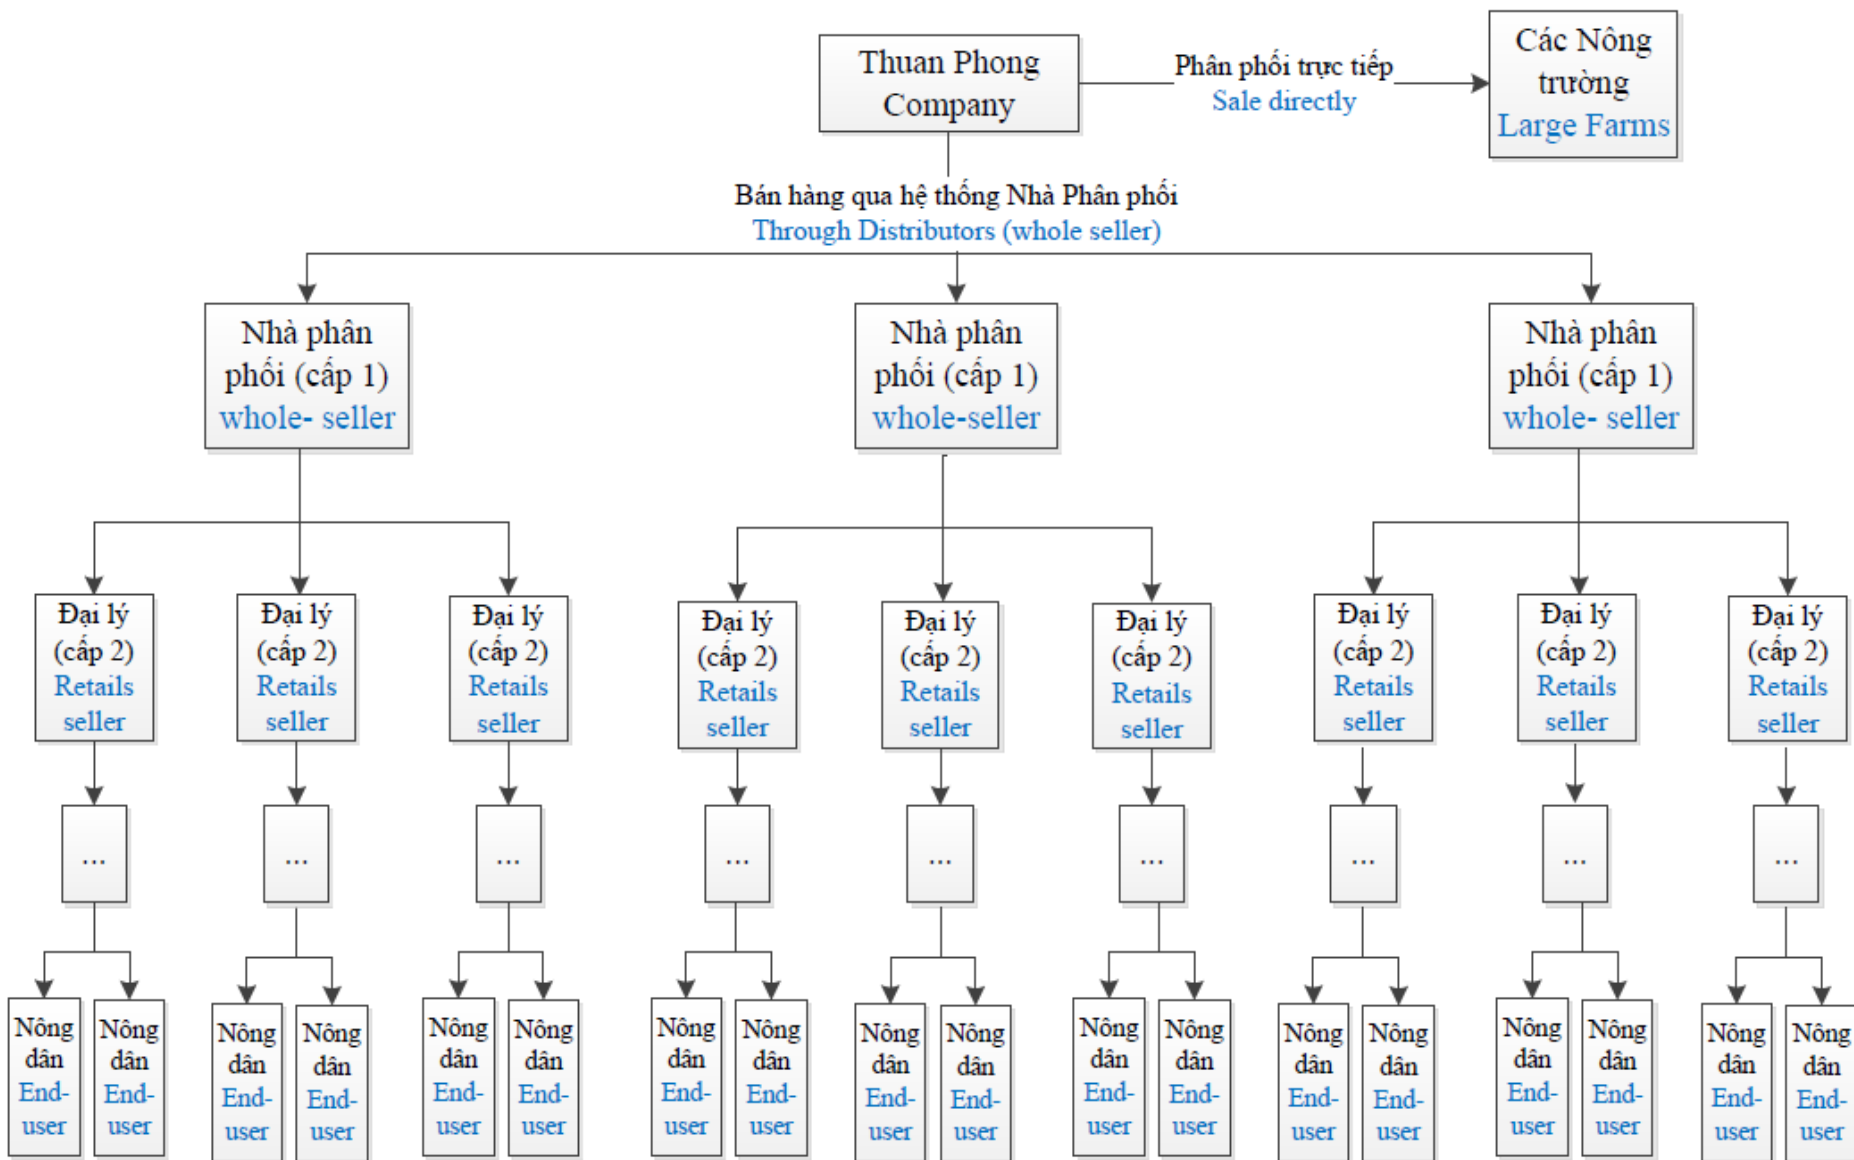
Thuan Phong Company

Phân phối trực tiếp
Sale directly

Các Nông trường
Large Farms

Bán hàng qua hệ thống Nhà Phân phối
Through Distributors (whole seller)

Nhà phân phối (cấp 1)
whole- seller

Nhà phân phối (cấp 1)
whole-seller

Nhà phân phối (cấp 1)
whole- seller

Đại lý (cấp 2) Retails seller

Đại lý (cấp 2) Retails seller

Đại lý (cấp 2) Retails seller

Đại lý (cấp 2) Retails seller

Đại lý (cấp 2) Retails seller

Đại lý (cấp 2) Retails seller

Đại lý (cấp 2) Retails seller

Đại lý (cấp 2) Retails seller

Đại lý (cấp 2) Retails seller

...

...

...

...

...

...

...

...

...

Nông dân End-user

Nông dân End-user

Nông dân End-user

Nông dân End-user

Nông dân End-user

Nông dân End-user

Nông dân End-user

Nông dân End-user

Nông dân End-user

Nông dân End-user

Nông dân End-user

Nông dân End-user

Nông dân End-user

Nông dân End-user

Nông dân End-user

Nông dân End-user

Nông dân End-user

Nông dân End-user